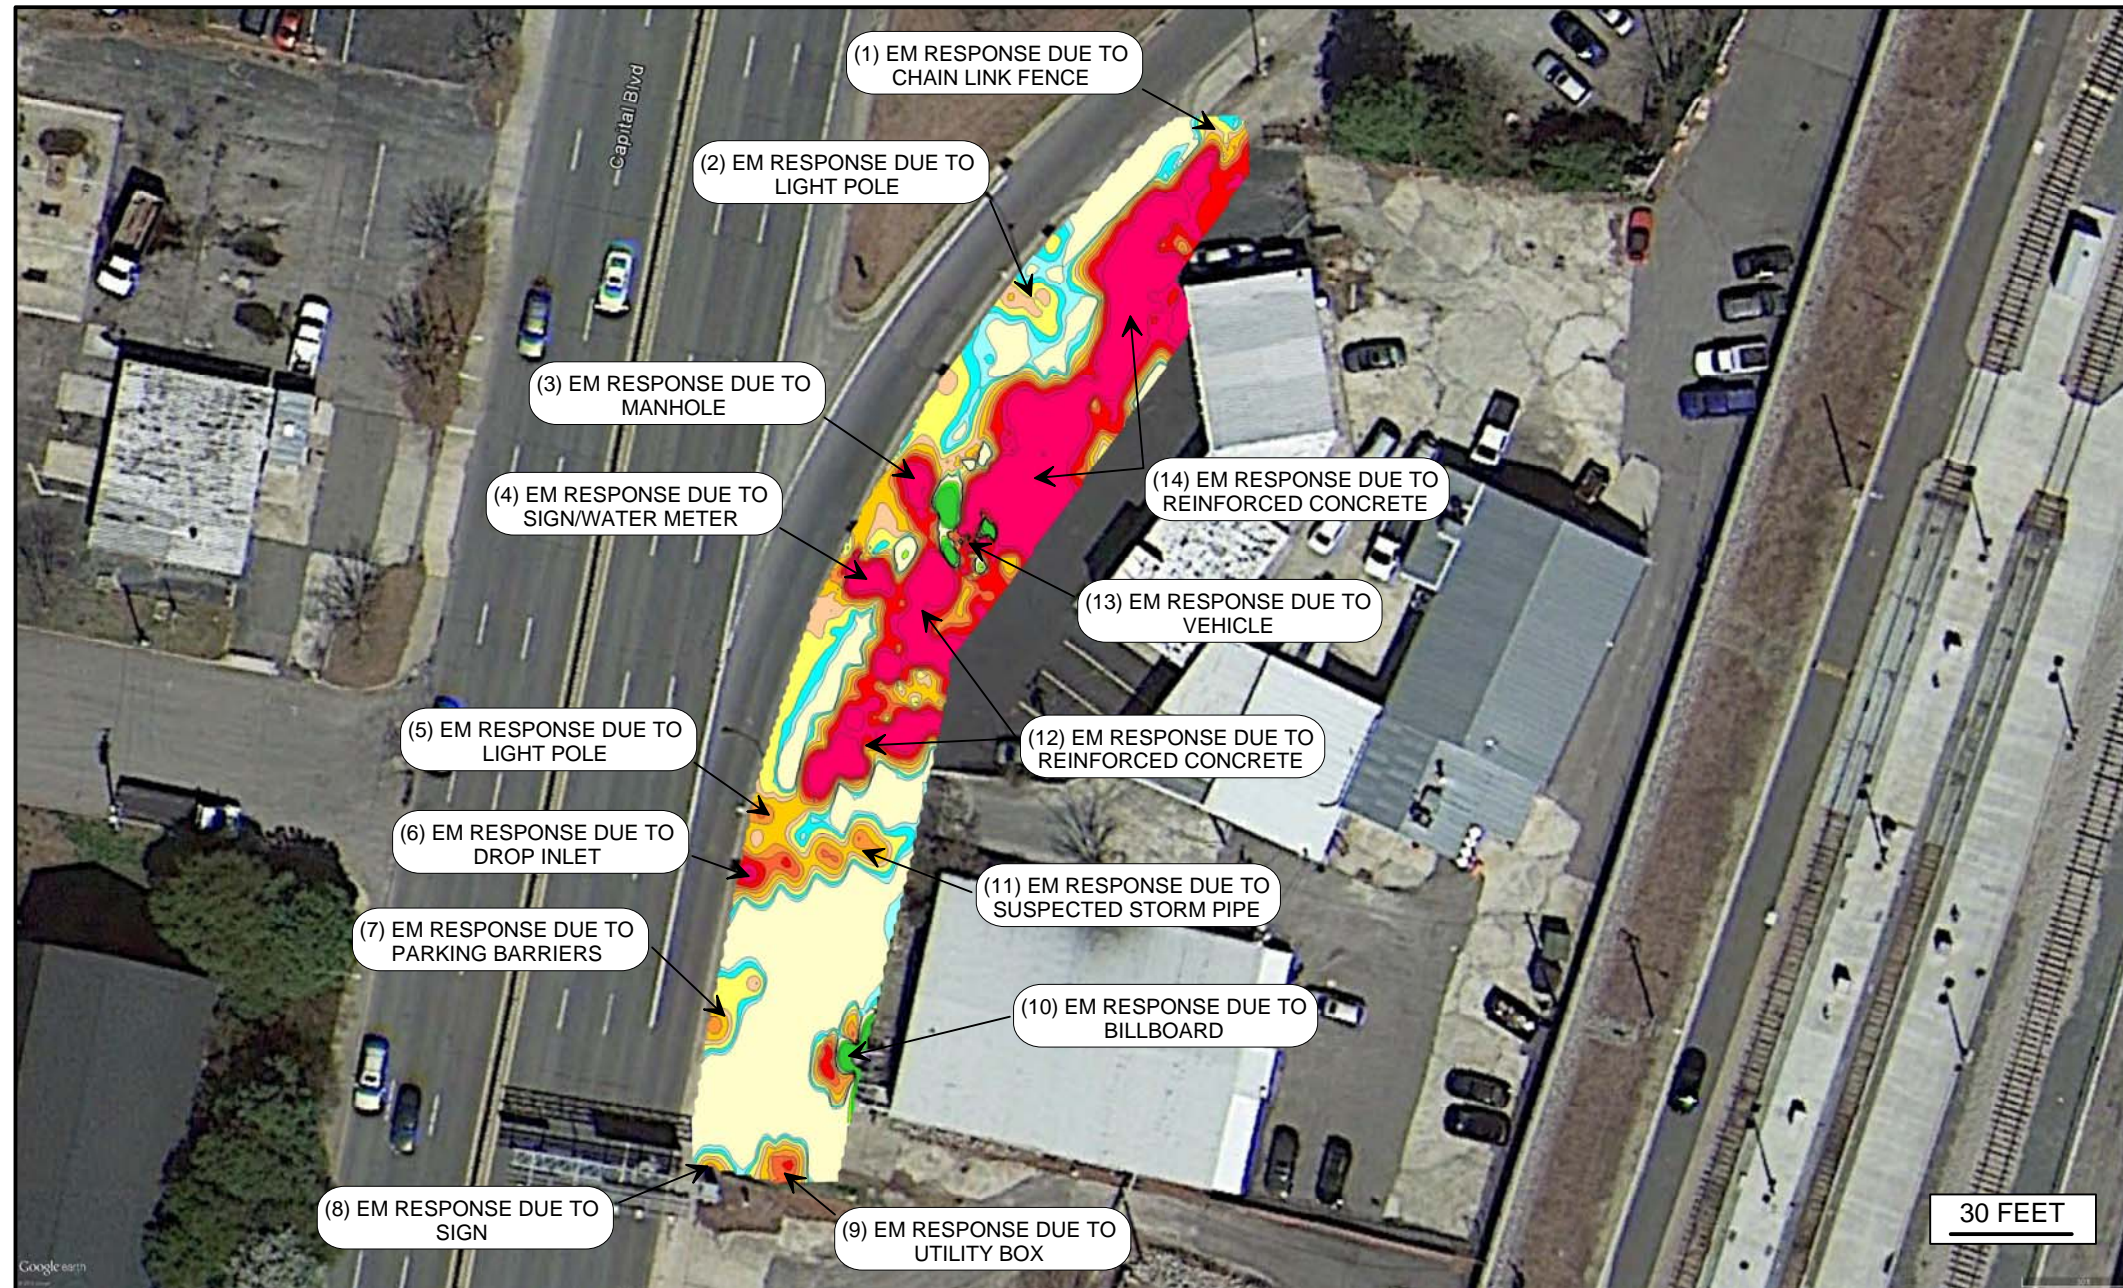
Capital Blvd

(1) EM RESPONSE DUE TO CHAIN LINK FENCE

(2) EM RESPONSE DUE TO LIGHT POLE

(3) EM RESPONSE DUE TO MANHOLE

(4) EM RESPONSE DUE TO SIGN/WATER METER

(14) EM RESPONSE DUE TO REINFORCED CONCRETE

(13) EM RESPONSE DUE TO VEHICLE

(5) EM RESPONSE DUE TO LIGHT POLE

(12) EM RESPONSE DUE TO REINFORCED CONCRETE

(6) EM RESPONSE DUE TO DROP INLET

(11) EM RESPONSE DUE TO SUSPECTED STORM PIPE

(7) EM RESPONSE DUE TO PARKING BARRIERS

(10) EM RESPONSE DUE TO BILLBOARD

(8) EM RESPONSE DUE TO SIGN

(9) EM RESPONSE DUE TO UTILITY BOX

30 FEET

Google earth